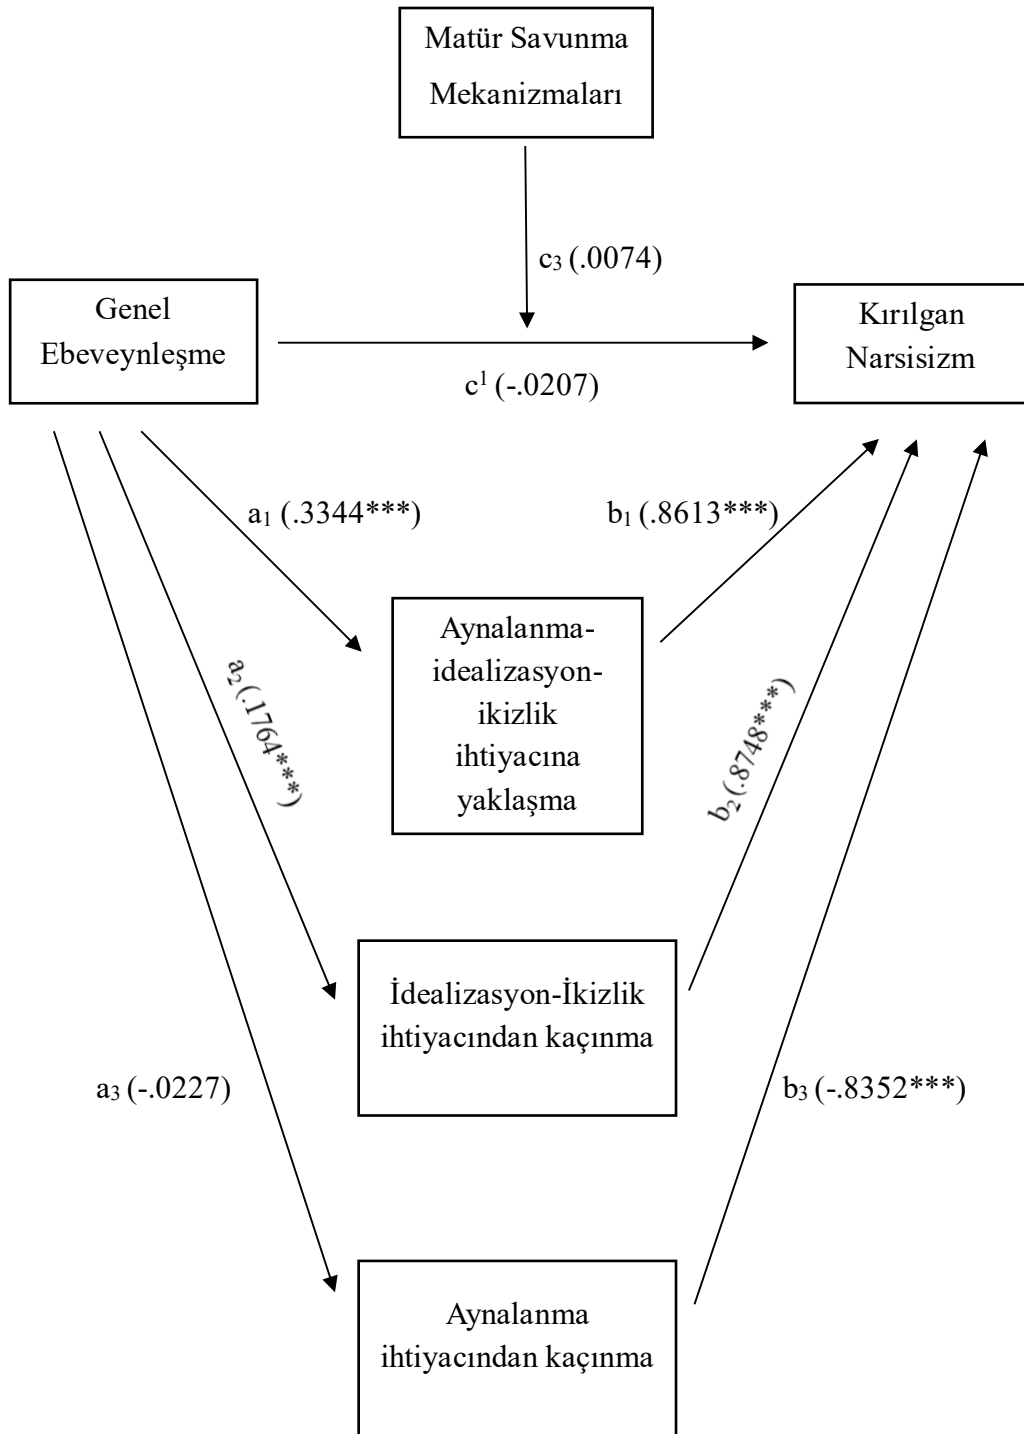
Matür Savunma Mekanizmaları

$c_3$ (.0074)

Genel Ebeveynleşme

$c^1$ (-.0207)

Kırılgan Narsisizm

$a_1$ (.3344***)

$b_1$ (.8613***)

Aynalanma-idealizasyon-ikizlik ihtiyacına yaklaşma

$a_2$ (.1764***)

$b_2$ (.8748***)

İdealizasyon-İkizlik ihtiyacından kaçınma

$a_3$ (-.0227)

$b_3$ (-.8352***)

Aynalanma ihtiyacından kaçınma